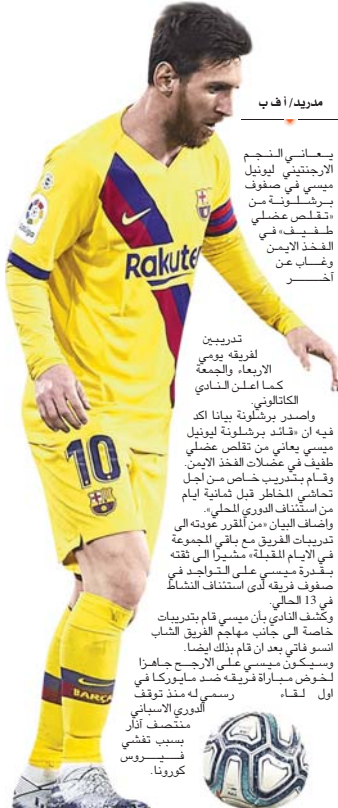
مدريد/ أ ف ب

يعاني النجم الارجنتيني ليونيل ميسي في صفوف برشلونة من «تقلص عضلي طفيف» في الفخذ الايمن وغاب عن آخر تدريبين لفريقه يومي الاربعاء والجمعة كما اعلن النادي الكاتالوني.

واصدر برشلونة بيانا اكد فيه ان «قائد برشلونة ليونيل ميسي يعاني من تقلص عضلي طفيف في عضلات الفخذ الايمن. وقام بتدريب خاص من اجل تحاشي المخاطر قبل ثمانية ايام من استئناف الدوري المحلي».

واضاف البيان «من المقرر عودته الى تدريبات الفريق مع باقي المجموعة في الايام المقبلة» مشيرا الى ثقته بقدرة ميسي على التواجد في صفوف فريقه لدى استئناف النشاط في 13 الحالي.

وكشف النادي بأن ميسي قام بتدريبات خاصة الى جانب مهاجم الفريق الشاب انسو فاتي بعد ان قام بذلك ايضا.

وسيكون ميسي على الارجح جاهزا لخوض مباراة فريقه ضد مايوركا في اول لقاء رسمي له منذ توقف الدوري الاسباني منتصف آذار بسبب تفشي فيروس كورونا.

Rakuten

10

BARÇA